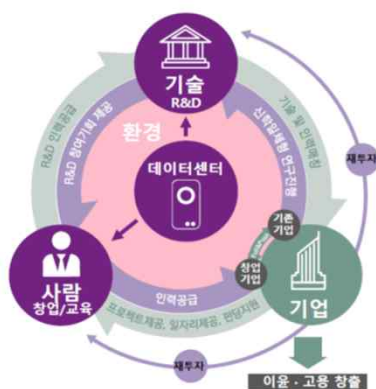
기술
R&D

환경

데이터센터

사람
창업/교육

기업

기존
기업

창업
기업

R&D 인력공급

R&D 참여기회 제공

신학협력형 연구진행

기술 및 인력교류

재투자

인력공급

프로젝트제공, 일자리제공, 펀딩지원

재투자

이윤 · 고용 창출